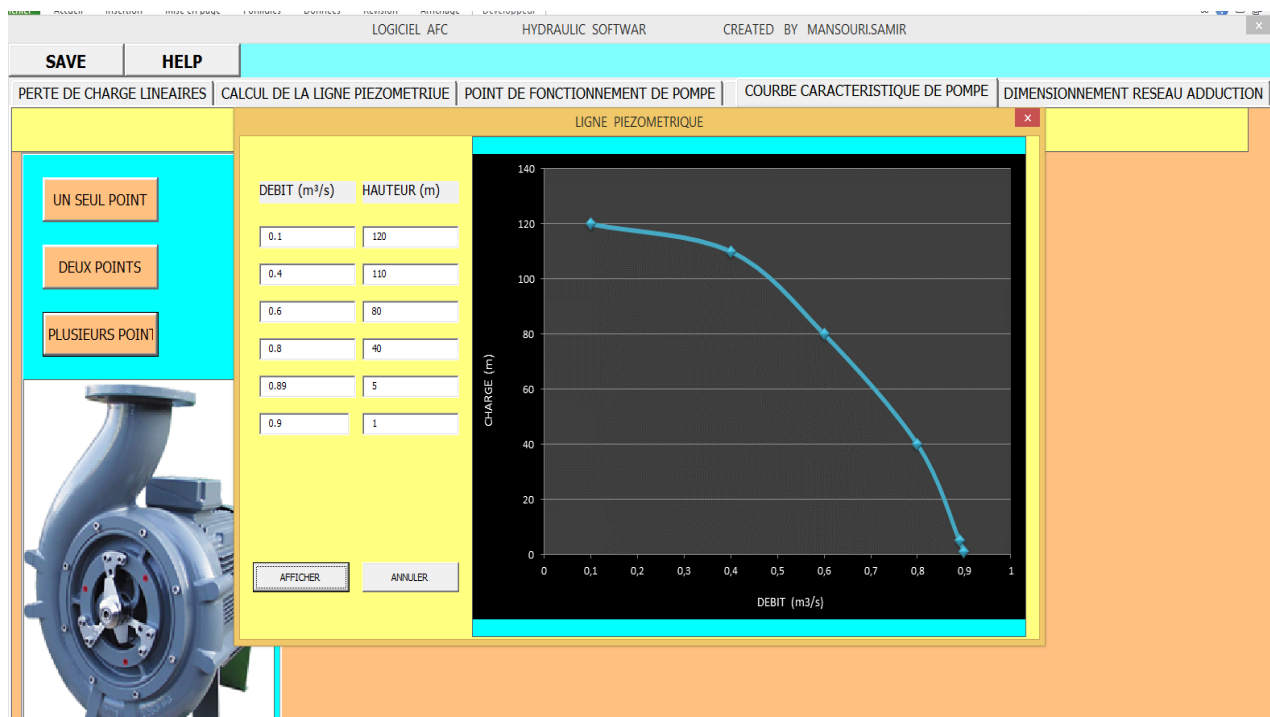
LOGICIEL AFC HYDRAULIC SOFTWAR CREATED BY MANSOURI.SAMIR

SAVE HELP

PERTE DE CHARGE LINEAIRES | CALCUL DE LA LIGNE PIEZOMETRIUE | POINT DE FONCTIONNEMENT DE POMPE | COURBE CARACTERISTIQUE DE POMPE | DIMENSIONNEMENT RESEAU ADDUCTION

UN SEUL POINT

DEUX POINTS

PLUSIEURS POINT

LIGNE PIEZOMETRIQUE

| DEBIT (m³/s) | HAUTEUR (m) |
|---|---|
| 0.1 | 120 |
| 0.4 | 110 |
| 0.6 | 80 |
| 0.8 | 40 |
| 0.89 | 5 |
| 0.9 | 1 |

AFFICHER ANNULER

140
120
100
80
60
40
20
0
CHARGE (m)

0 0,1 0,2 0,3 0,4 0,5 0,6 0,7 0,8 0,9 1
DEBIT (m3/s)